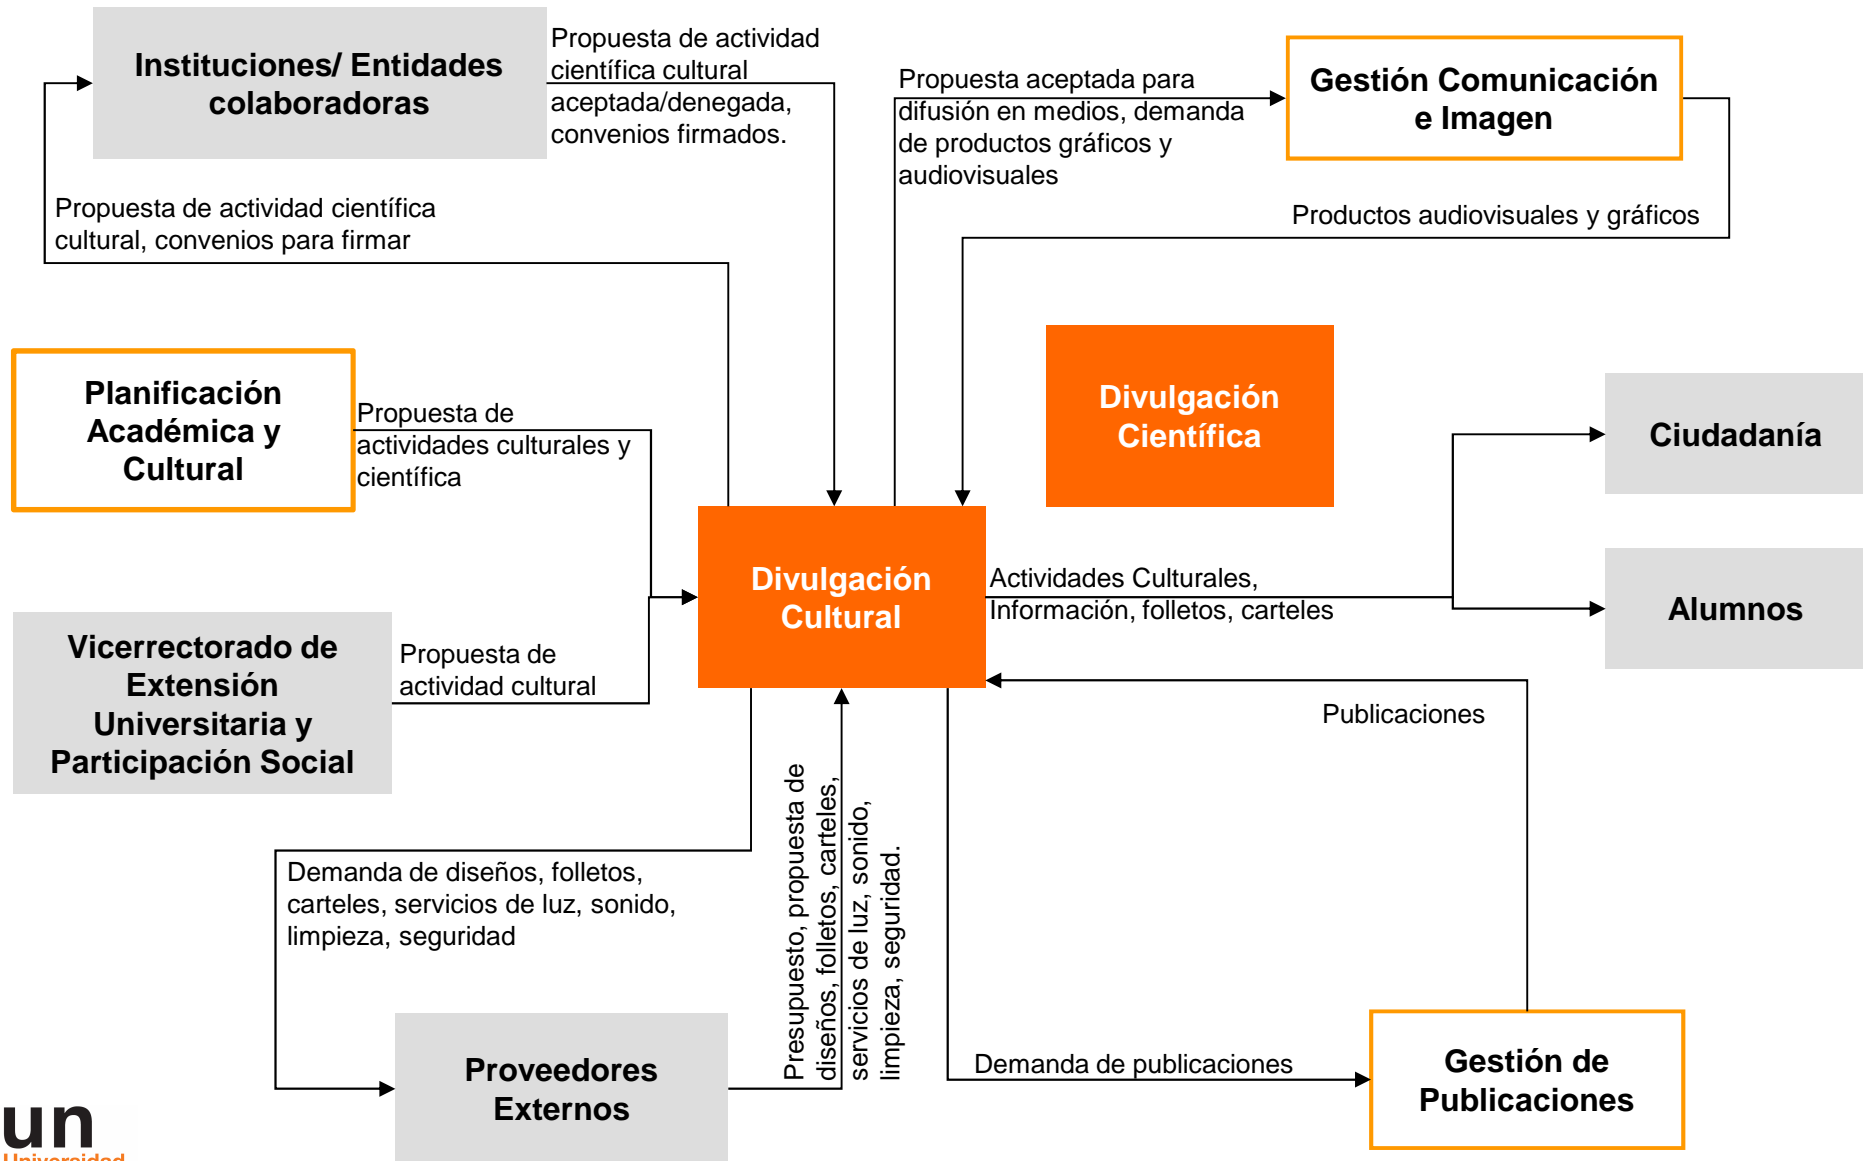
Instituciones/ Entidades colaboradoras

Propuesta de actividad científica cultural aceptada/denegada, convenios firmados.

Propuesta aceptada para difusión en medios, demanda de productos gráficos y audiovisuales

Gestión Comunicación e Imagen

Productos audiovisuales y gráficos

Propuesta de actividad científica cultural, convenios para firmar

Planificación Académica y Cultural

Propuesta de actividades culturales y científica

Divulgación Científica

Ciudadanía

Divulgación Cultural

Actividades Culturales, Información, folletos, carteles

Alumnos

Vicerrectorado de Extensión Universitaria y Participación Social

Propuesta de actividad cultural

Publicaciones

Presupuesto, propuesta de diseños, folletos, carteles, servicios de luz, sonido, limpieza, seguridad.

Demanda de diseños, folletos, carteles, servicios de luz, sonido, limpieza, seguridad

Demanda de publicaciones

Proveedores Externos

Gestión de Publicaciones

un
Universidad